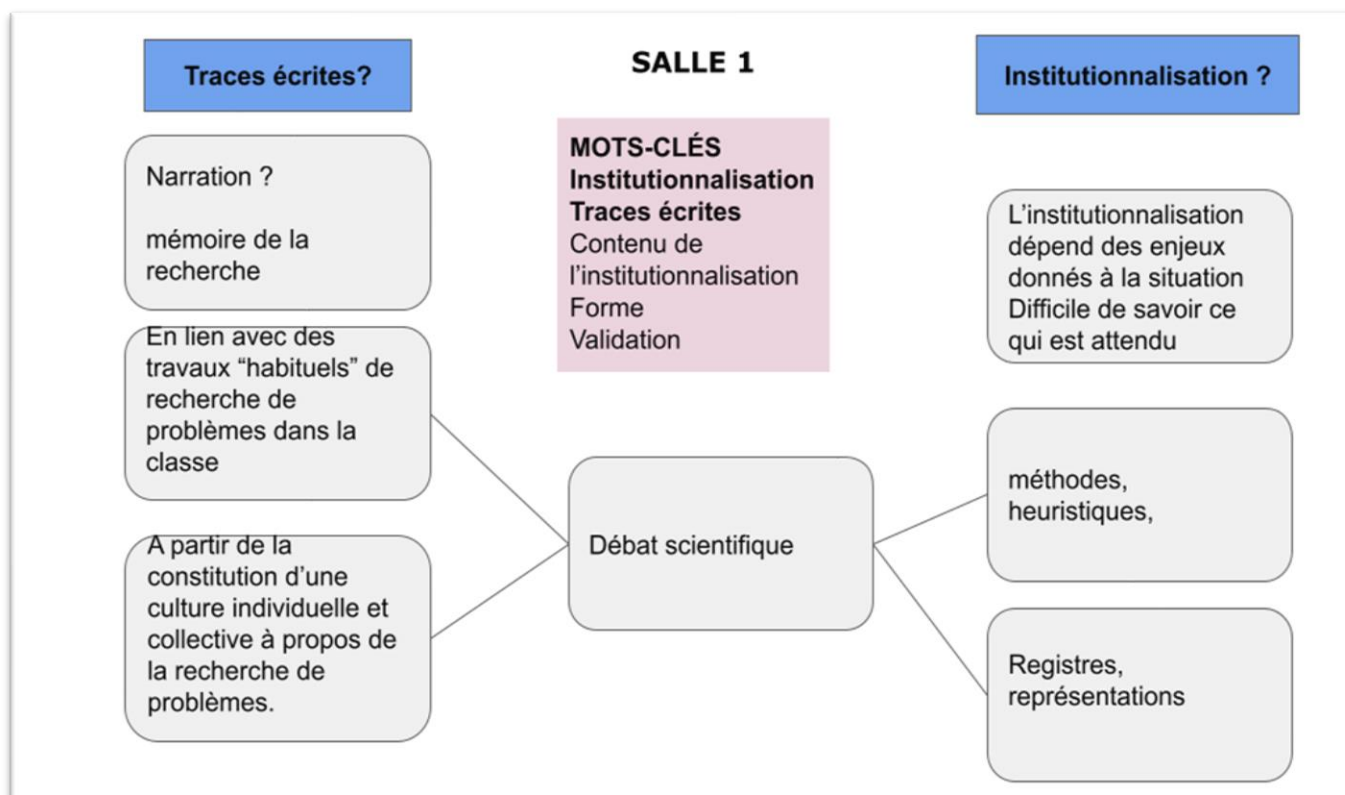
Traces écrites?

SALLE 1

Institutionnalisation ?

MOTS-CLÉS
Institutionnalisation
Traces écrites
Contenu de l'institutionnalisation
Forme
Validation

Narration ?

mémoire de la recherche

En lien avec des travaux "habituels" de recherche de problèmes dans la classe

A partir de la constitution d'une culture individuelle et collective à propos de la recherche de problèmes.

Débat scientifique

L'institutionnalisation dépend des enjeux donnés à la situation
Difficile de savoir ce qui est attendu

méthodes, heuristiques,

Registres, représentations